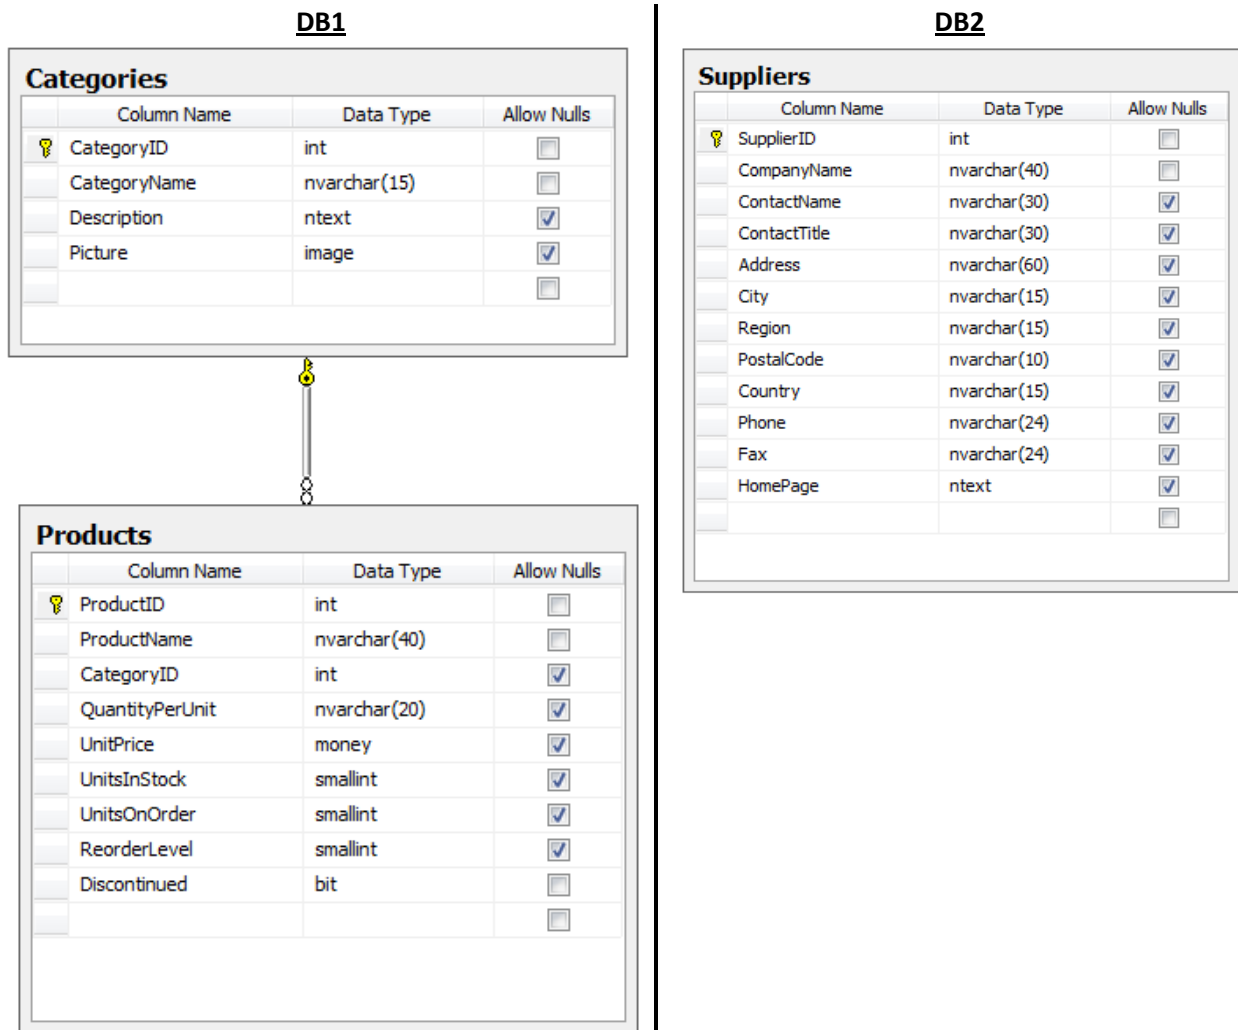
DB1

Categories

| Column Name | Data Type | Allow Nulls |
|---|---|---|
| CategoryID | int | ☐ |
| CategoryName | nvarchar(15) | ☐ |
| Description | ntext | ☑ |
| Picture | image | ☑ |
| | | ☐ |

Products

| Column Name | Data Type | Allow Nulls |
|---|---|---|
| ProductID | int | ☐ |
| ProductName | nvarchar(40) | ☐ |
| CategoryID | int | ☑ |
| QuantityPerUnit | nvarchar(20) | ☑ |
| UnitPrice | money | ☑ |
| UnitsInStock | smallint | ☑ |
| UnitsOnOrder | smallint | ☑ |
| ReorderLevel | smallint | ☑ |
| Discontinued | bit | ☐ |
| | | ☐ |

DB2

Suppliers

| Column Name | Data Type | Allow Nulls |
|---|---|---|
| SupplierID | int | ☐ |
| CompanyName | nvarchar(40) | ☐ |
| ContactName | nvarchar(30) | ☑ |
| ContactTitle | nvarchar(30) | ☑ |
| Address | nvarchar(60) | ☑ |
| City | nvarchar(15) | ☑ |
| Region | nvarchar(15) | ☑ |
| PostalCode | nvarchar(10) | ☑ |
| Country | nvarchar(15) | ☑ |
| Phone | nvarchar(24) | ☑ |
| Fax | nvarchar(24) | ☑ |
| HomePage | ntext | ☑ |
| | | ☐ |